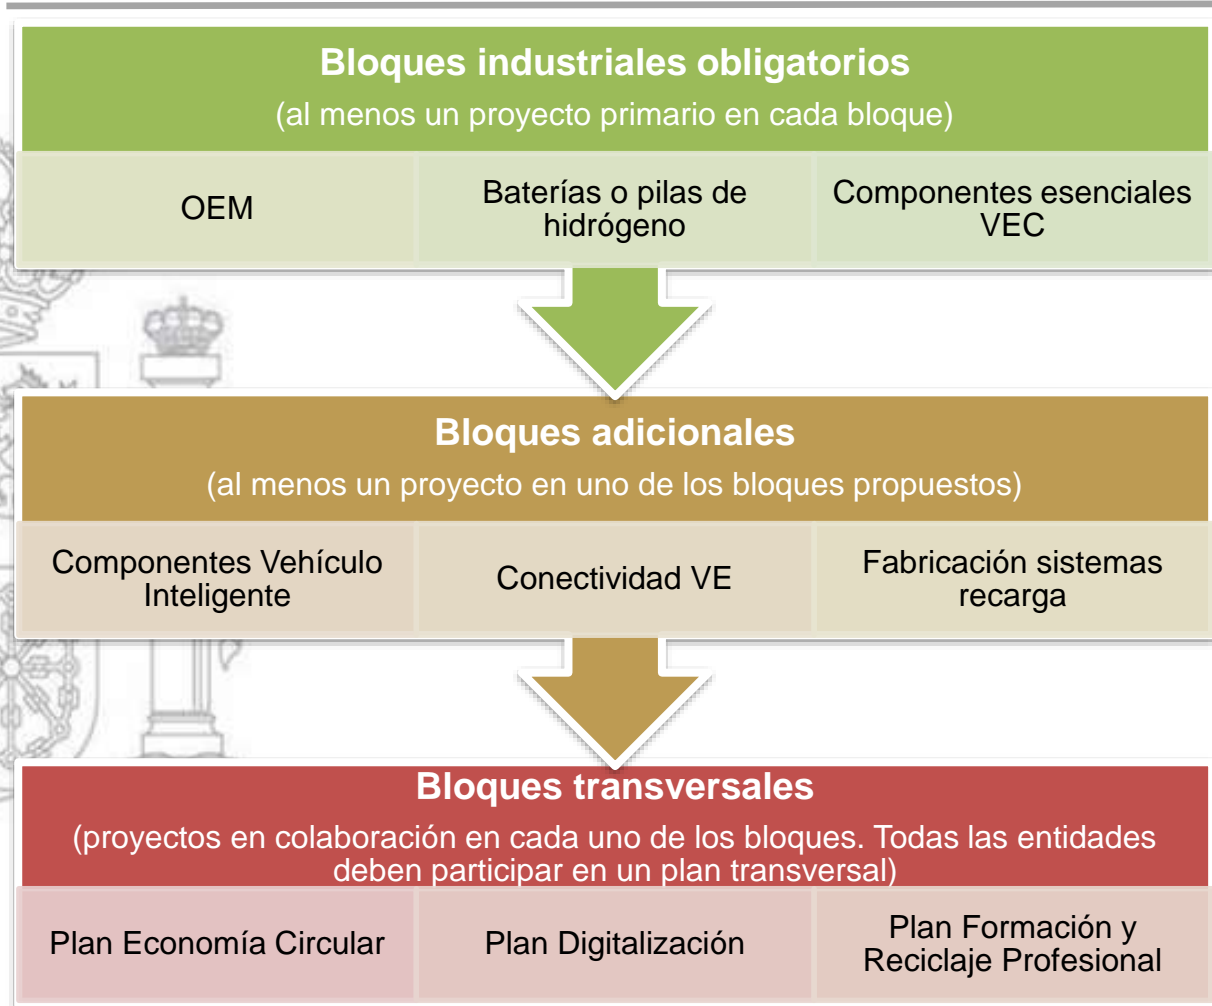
Bloques industriales obligatorios
(al menos un proyecto primario en cada bloque)

| OEM | Baterías o pilas de hidrógeno | Componentes esenciales VEC |
|---|---|---|

Bloques adicionales
(al menos un proyecto en uno de los bloques propuestos)

| Componentes Vehículo Inteligente | Conectividad VE | Fabricación sistemas recarga |
|---|---|---|

Bloques transversales
(proyectos en colaboración en cada uno de los bloques. Todas las entidades deben participar en un plan transversal)

| Plan Economía Circular | Plan Digitalización | Plan Formación y Reciclaje Profesional |
|---|---|---|